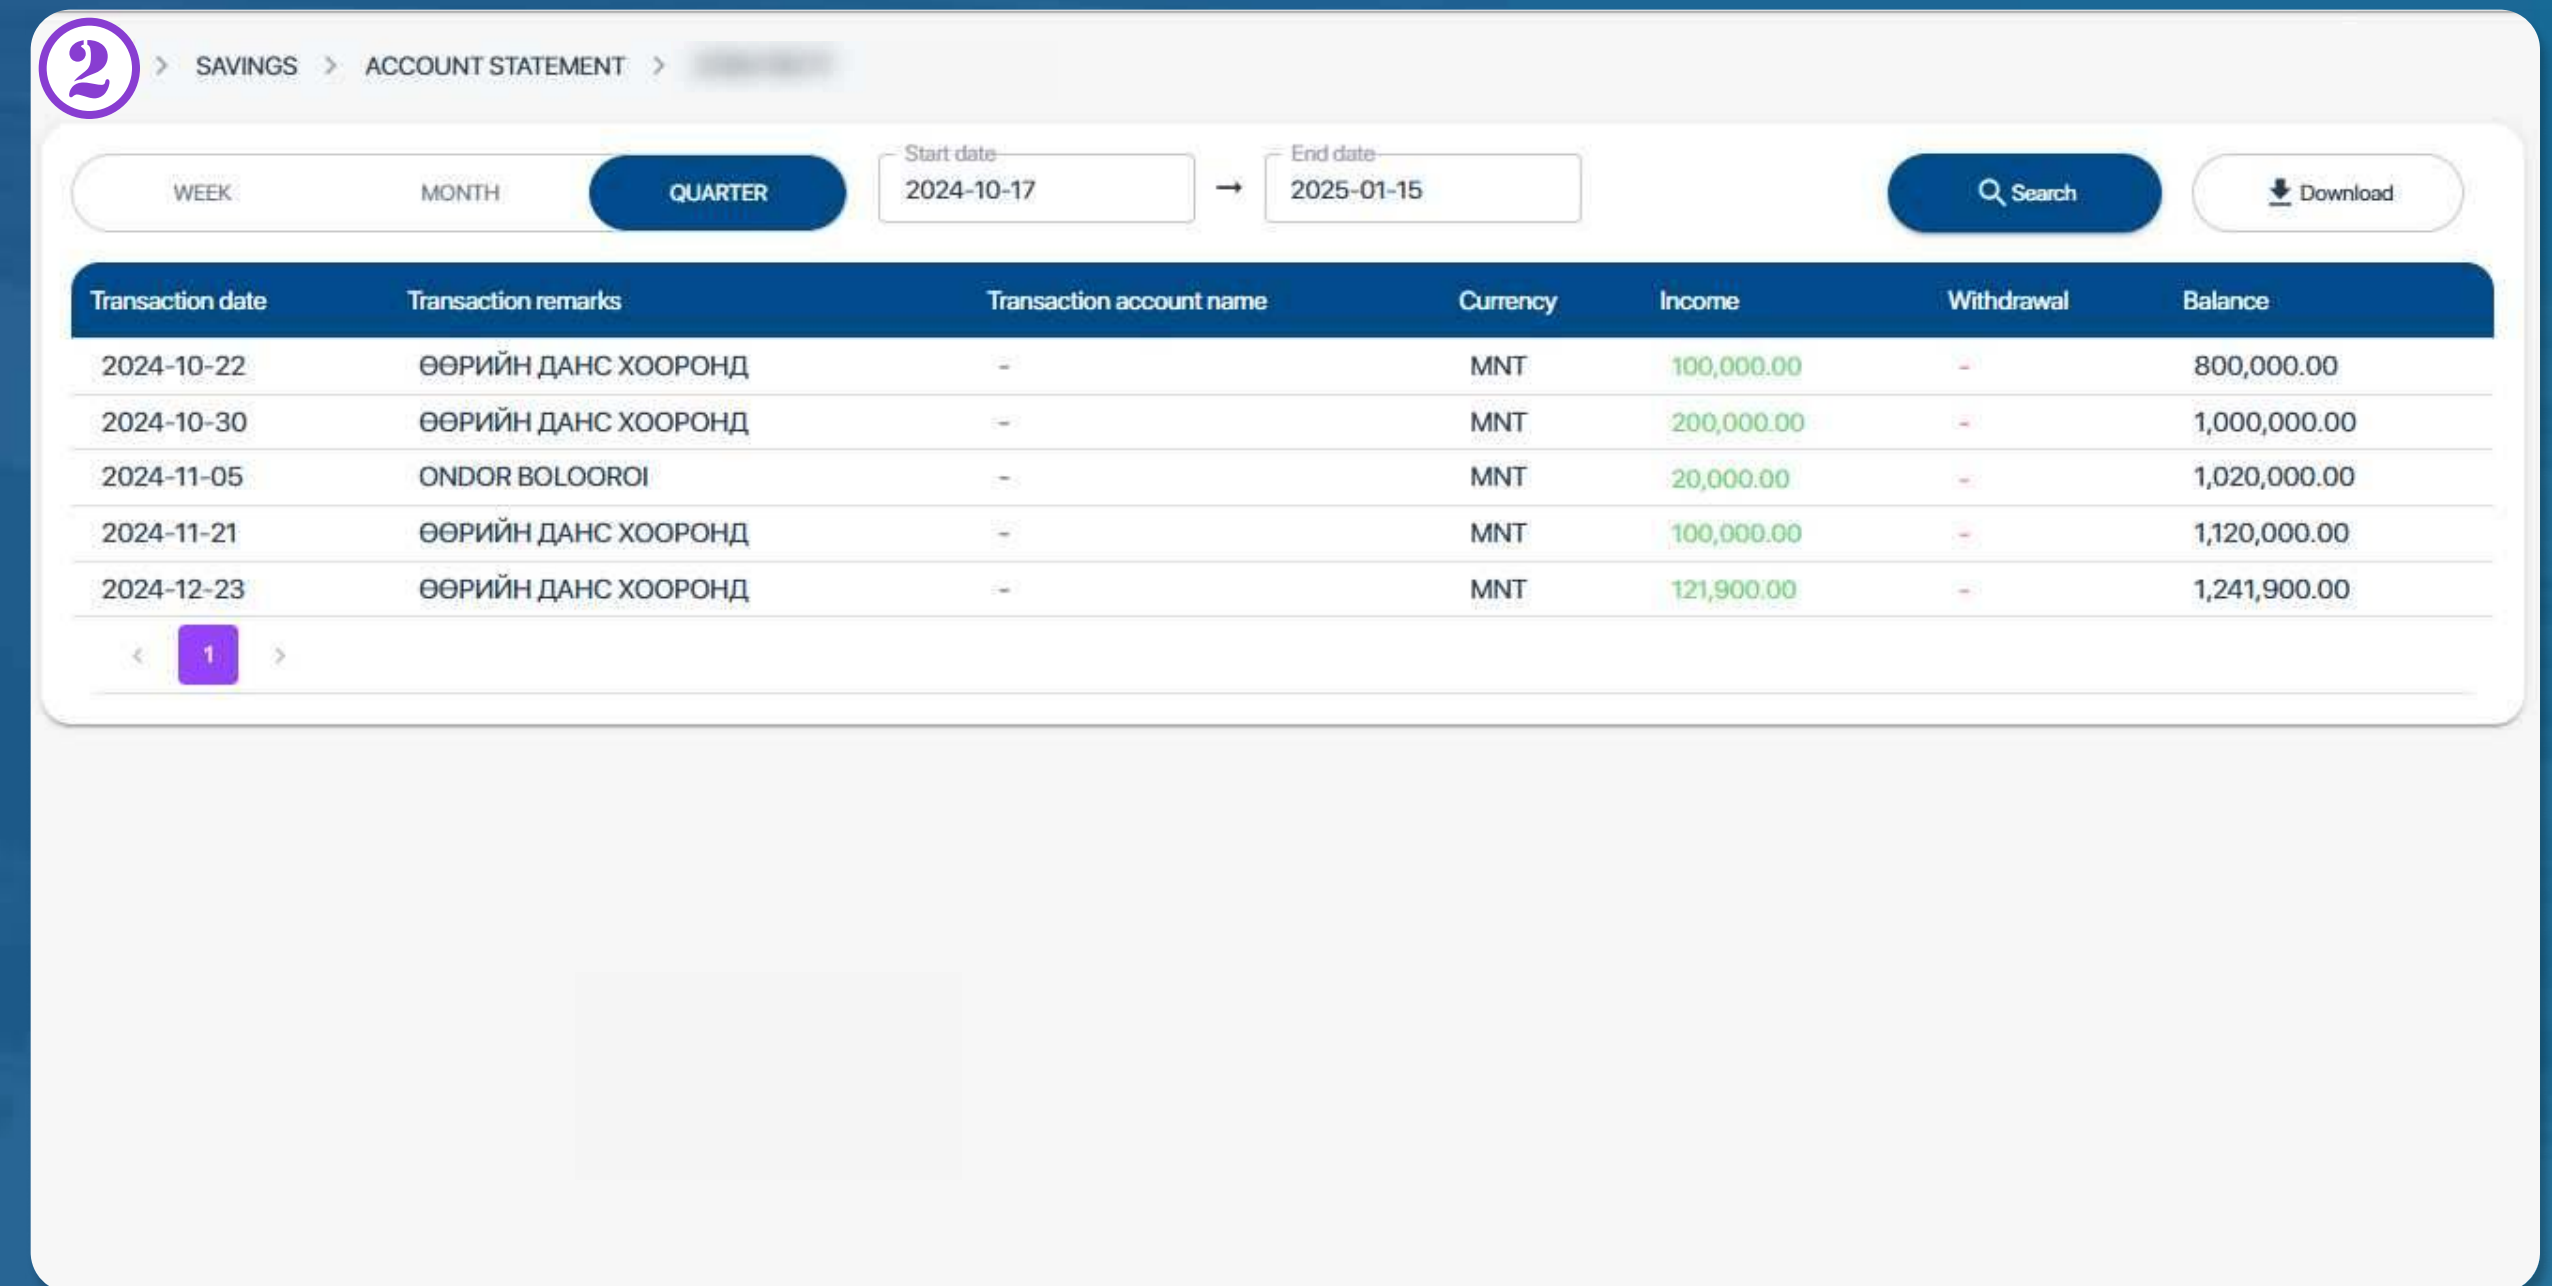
② > SAVINGS > ACCOUNT STATEMENT > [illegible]

WEEK MONTH QUARTER

Start date
2024-10-17
→
End date
2025-01-15

Search

Download

| Transaction date | Transaction remarks | Transaction account name | Currency | Income | Withdrawal | Balance |
|---|---|---|---|---|---|---|
| 2024-10-22 | ӨӨРИЙН ДАНС ХООРОНД | - | MNT | 100,000.00 | - | 800,000.00 |
| 2024-10-30 | ӨӨРИЙН ДАНС ХООРОНД | - | MNT | 200,000.00 | - | 1,000,000.00 |
| 2024-11-05 | ONDOR BOLOOROI | - | MNT | 20,000.00 | - | 1,020,000.00 |
| 2024-11-21 | ӨӨРИЙН ДАНС ХООРОНД | - | MNT | 100,000.00 | - | 1,120,000.00 |
| 2024-12-23 | ӨӨРИЙН ДАНС ХООРОНД | - | MNT | 121,900.00 | - | 1,241,900.00 |

< 1 >